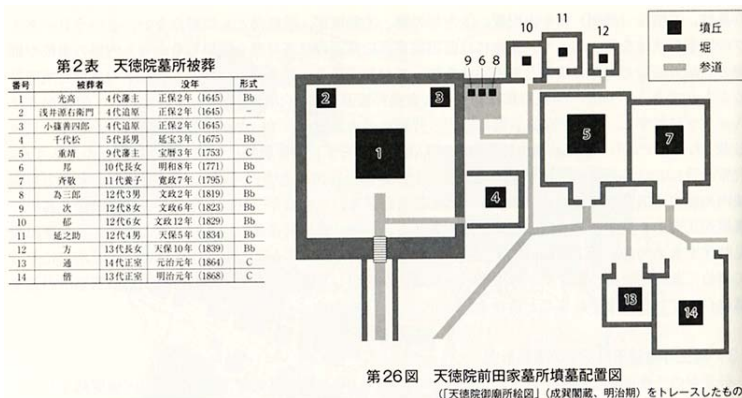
第2表　天徳院墓所被葬

| 番号 | 被葬者 | | 没年 | 形式 |
|---|---|---|---|---|
| 1 | 光高 | 4代藩主 | 正保2年（1645） | Bb |
| 2 | 浅井源右衛門 | 4代追腹 | 正保2年（1645） | － |
| 3 | 小篠善四郎 | 4代追腹 | 正保2年（1645） | － |
| 4 | 千代松 | 5代長男 | 延宝3年（1675） | Bb |
| 5 | 重靖 | 9代藩主 | 宝暦3年（1753） | C |
| 6 | 邦 | 10代長女 | 明和8年（1771） | Bb |
| 7 | 斉敬 | 11代養子 | 寛政7年（1795） | C |
| 8 | 為三郎 | 12代3男 | 文政2年（1819） | Bb |
| 9 | 次 | 12代8女 | 文政6年（1823） | Bb |
| 10 | 郁 | 12代6女 | 文政12年（1829） | Bb |
| 11 | 延之助 | 12代4男 | 天保5年（1834） | Bb |
| 12 | 方 | 13代長女 | 天保10年（1839） | Bb |
| 13 | 通 | 14代正室 | 元治元年（1864） | C |
| 14 | 僧 | 13代正室 | 明治元年（1868） | C |

10　11　12
9　6　8
2　3
1
4
5
7
13
14
墳丘
堀
参道

第26図　天徳院前田家墓所墳墓配置図
（「天徳院御廟所絵図」（成巽閣蔵、明治期）をトレースしたもの